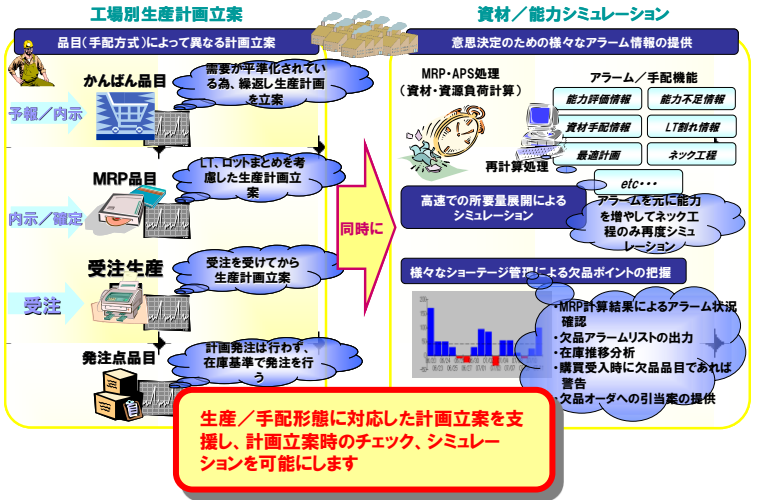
工場別生産計画立案

品目（手配方式）によって異なる計画立案

かんばん品目

需要が平準化されている為、繰返し生産計画を立案

予報／内示

MRP品目

LT、ロットまとめを考慮した生産計画立案

内示／確定

受注生産

受注を受けてから生産計画立案

受注

発注点品目

計画発注は行わず、在庫基準で発注を行う

同時に

資材／能力シミュレーション

意思決定のための様々なアラーム情報の提供

MRP・APS処理（資材・資源負荷計算）

再計算処理

アラーム／手配機能

能力評価情報

能力不足情報

資材手配情報

LT割れ情報

最適計画

ネック工程

etc・・・

高速での所要量展開によるシミュレーション

アラームを元に能力を増やしてネック工程のみ再度シミュレーション

様々なショーテージ管理による欠品ポイントの把握

・MRP計算結果によるアラーム状況確認
・欠品アラームリストの出力
・在庫推移分析
・購買受入時に欠品品目であれば警告
・欠品オーダへの引当案の提供

生産／手配形態に対応した計画立案を支援し、計画立案時のチェック、シミュレーションを可能にします